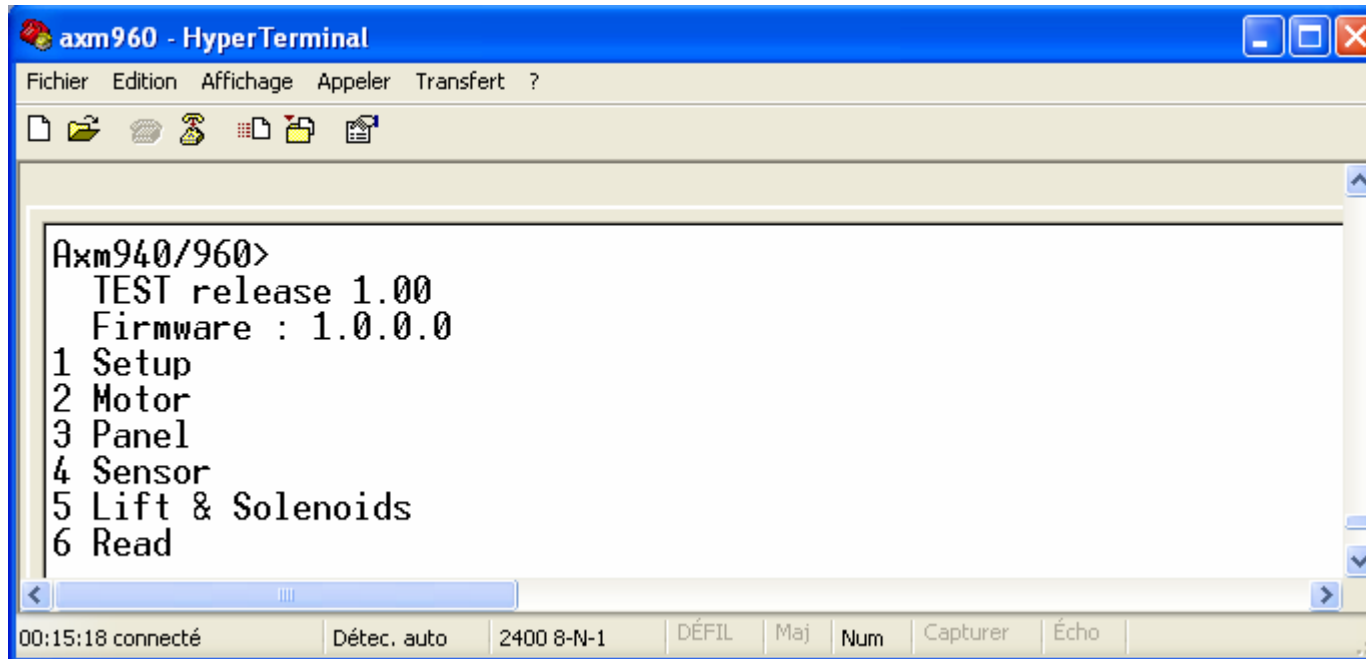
axm960 - HyperTerminal

Fichier Edition Affichage Appeler Transfert ?

Axm940/960>
TEST release 1.00
Firmware : 1.0.0.0
1 Setup
2 Motor
3 Panel
4 Sensor
5 Lift & Solenoids
6 Read

00:15:18 connecté | Détec. auto | 2400 8-N-1 | DÉFIL | Maj | Num | Capturer | Écho